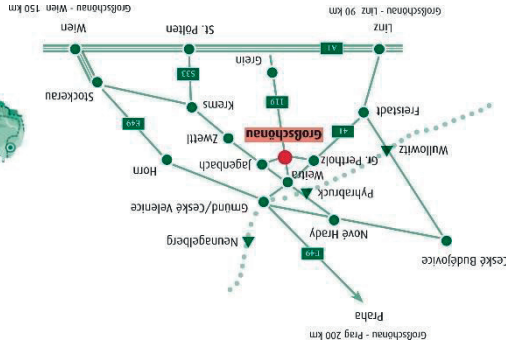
Großschönau - Prag 200 km

Praha

E49

Nové Hrady

České Budějovice

Neunagelberg

Gmünd/České Velenice

Pyhrabruck

Weitra

Wullowitz

Horn

Jagenbach

Gr. Perthols

Großschönau

Zwettl

41

Freistadt

E49

Krems

119

Stockerau

S33

Grein

Linz

A1

Wien

St. Pölten

Großschönau - Wien 150 km

Großschönau - Linz 90 km